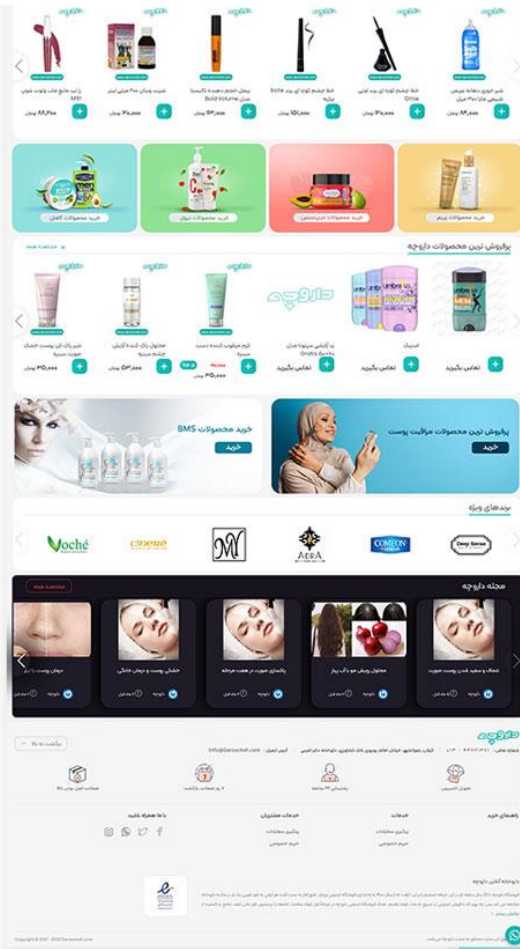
شیر شوینده صورت Olive
خط چشم Olive
خط چشم ماژیکی Sofia
ریمل حجم دهنده Bold Volume
کرم دست ۲۰۰ میلی لیتر
رژ لب مایع MS1

+ ۱۲۵,۰۰۰ تومان
+ ۱۳۵,۰۰۰ تومان
+ ۱۵۰,۰۰۰ تومان
+ ۱۵۳,۰۰۰ تومان
+ ۱۶۵,۰۰۰ تومان
+ ۸۸,۲۰۰ تومان

خرید محصولات پوست
خرید محصولات مراقبت پوست
خرید محصولات بدن
خرید محصولات آرایشی

پرفروش ترین محصولات داروچه
مشاهده همه

استیک
تماس بگیرید
تماس بگیرید
تماس بگیرید
داروچه
کرم مرطوب کننده دست
محلول پاک کننده آرایش
شیر پاک کن پوست خشک
+ ۳۶۵,۰۰۰ تومان
+ ۵۴۰,۰۰۰ تومان
+ ۴۶۵,۰۰۰ تومان

خرید محصولات BMS
خرید
پرفروش ترین محصولات مراقبت پوست
خرید

برندهای ویژه
Voché
CINERE
ADRA
COMEON
Deep Sense

مجله داروچه
مشاهده همه
شفاف و سفید شدن پوست صورت
محلول رویش مو با گیاه
پاکسازی صورت در هفت مرحله
فشیال پوست و درمان خانگی
درمان پوست چرب

بازگشت به بالا
داروچه
info@Daroocheh.com

راهنمای خرید
خدمات
خدمات مشتریان
با ما همراه باشید

فروشگاه اینترنتی داروچه

Copyright © 2017 - 2020 Daroocheh.com